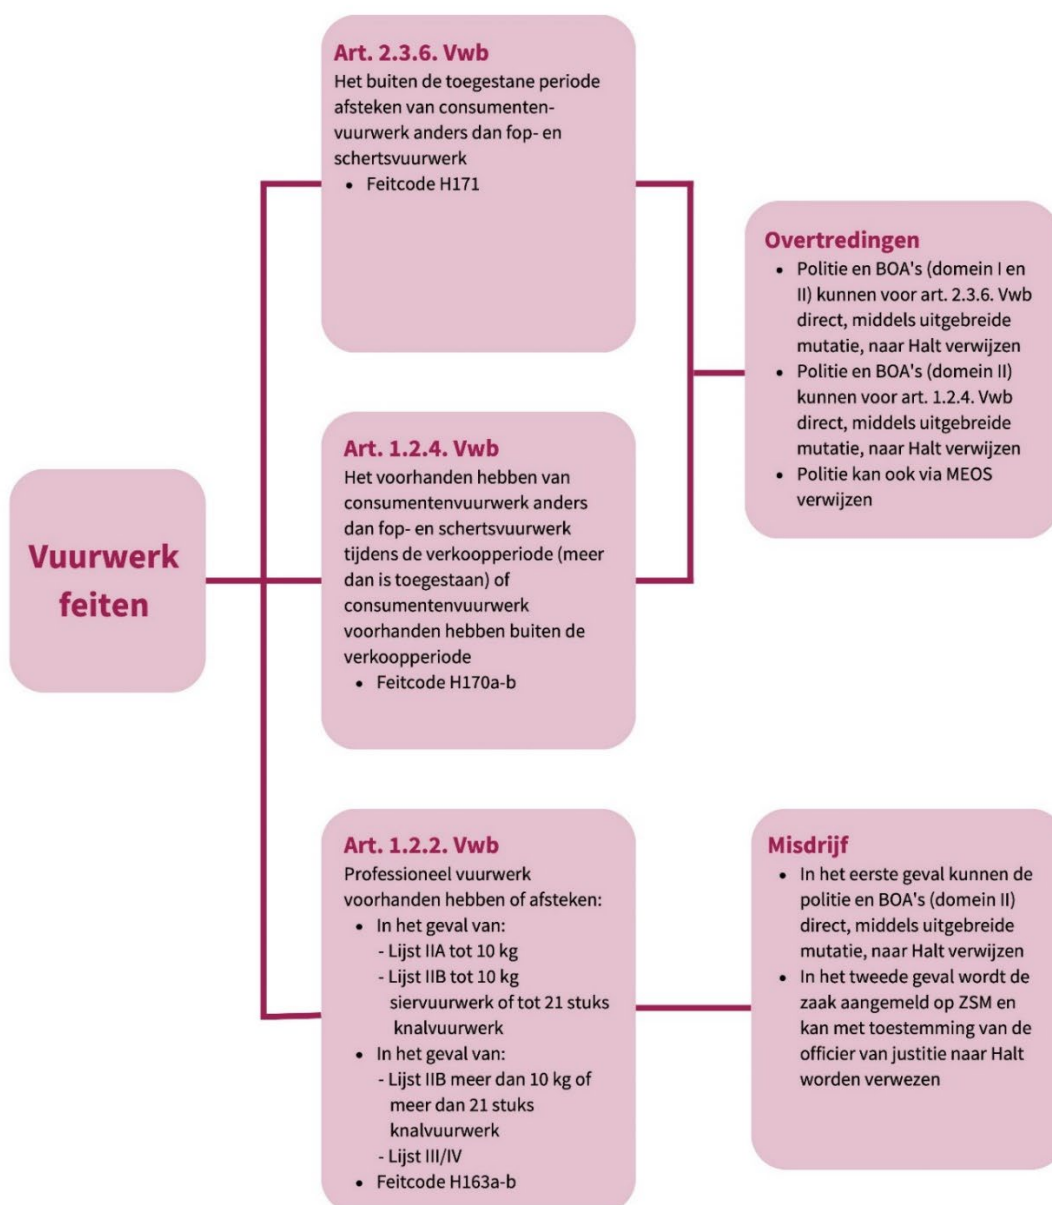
Vuurwerk feiten

Art. 2.3.6. Vwb
Het buiten de toegestane periode afsteken van consumentenvuurwerk anders dan fop- en schertsvuurwerk
- Feitcode H171

Art. 1.2.4. Vwb
Het voorhanden hebben van consumentenvuurwerk anders dan fop- en schertsvuurwerk tijdens de verkoopperiode (meer dan is toegestaan) of consumentenvuurwerk voorhanden hebben buiten de verkoopperiode
- Feitcode H170a-b

Overtredingen
- Politie en BOA's (domein I en II) kunnen voor art. 2.3.6. Vwb direct, middels uitgebreide mutatie, naar Halt verwijzen
- Politie en BOA's (domein II) kunnen voor art. 1.2.4. Vwb direct, middels uitgebreide mutatie, naar Halt verwijzen
- Politie kan ook via MEOS verwijzen

Art. 1.2.2. Vwb
Professioneel vuurwerk voorhanden hebben of afsteken:
- In het geval van:
  - Lijst IIA tot 10 kg
  - Lijst IIB tot 10 kg siervuurwerk of tot 21 stuks knalvuurwerk
- In het geval van:
  - Lijst IIB meer dan 10 kg of meer dan 21 stuks knalvuurwerk
  - Lijst III/IV
- Feitcode H163a-b

Misdrijf
- In het eerste geval kunnen de politie en BOA's (domein II) direct, middels uitgebreide mutatie, naar Halt verwijzen
- In het tweede geval wordt de zaak aangemeld op ZSM en kan met toestemming van de officier van justitie naar Halt worden verwezen